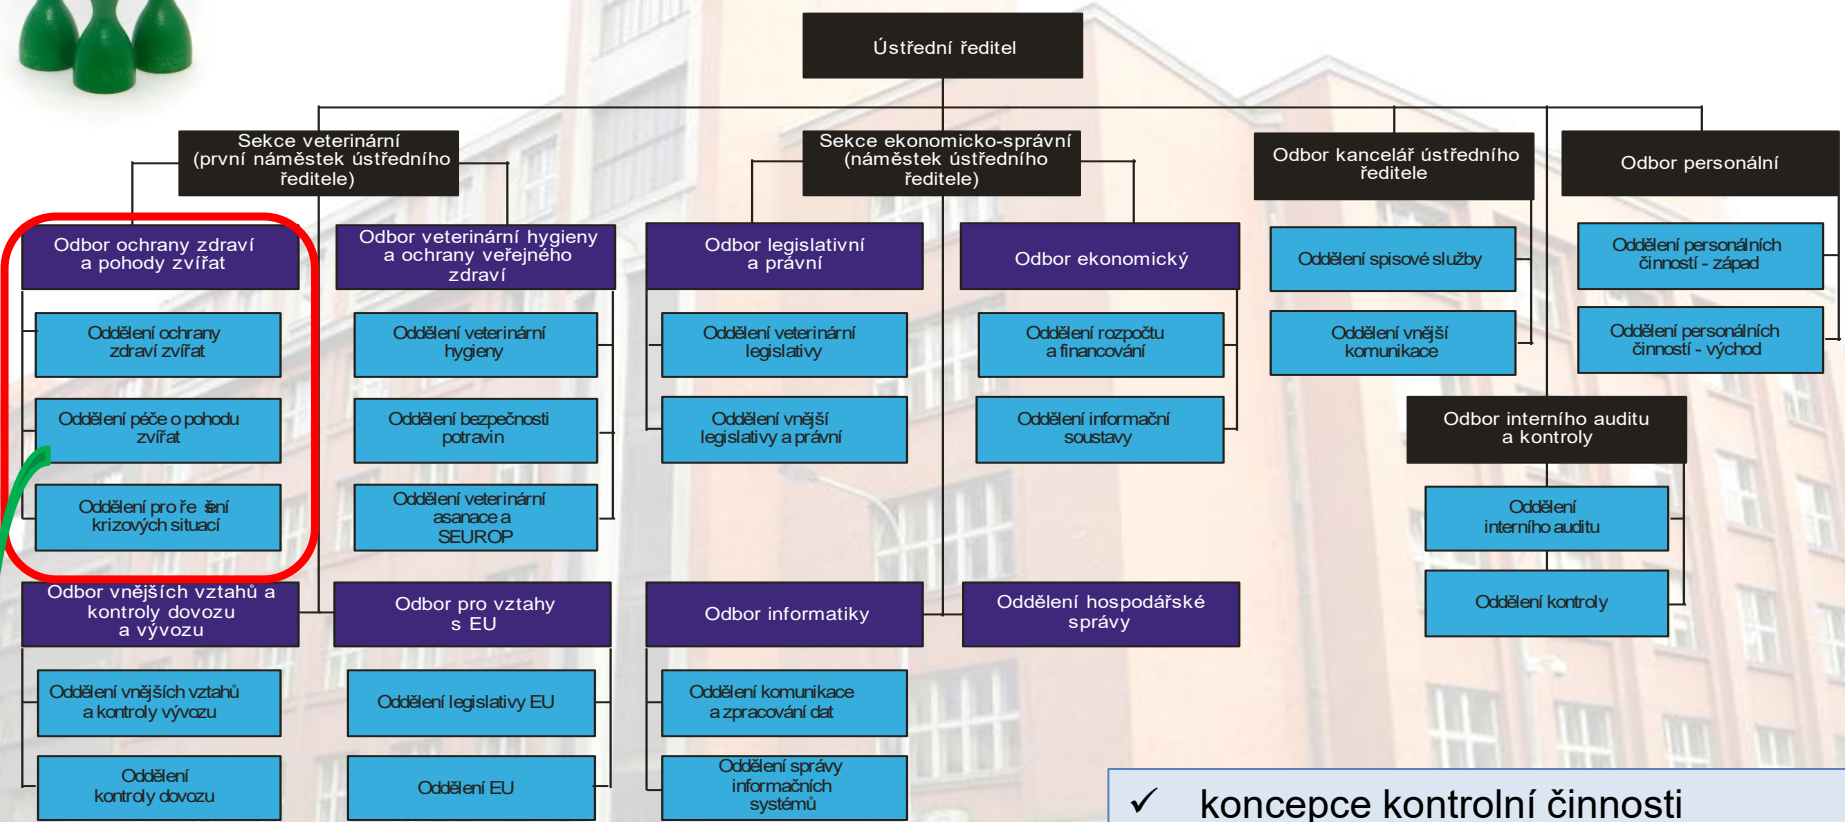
Ústřední ředitel

Sekce veterinární (první náměstek ústředního ředitele)

Sekce ekonomicko-správní (náměstek ústředního ředitele)

Odbor kancelář ústředního ředitele

Odbor personální

Odbor ochrany zdraví a pohody zvířat

Oddělení ochrany zdraví zvířat

Oddělení péče o pohodu zvířat

Oddělení pro ře šení krizových situací

Odbor veterinární hygieny a ochrany veřejného zdraví

Oddělení veterinární hygieny

Oddělení bezpečnosti potravin

Oddělení veterinární asanace a SEUROP

Odbor legislativní a právní

Oddělení veterinární legislativy

Oddělení vnější legislativy a právní

Odbor ekonomický

Oddělení rozpočtu a financování

Oddělení informační soustavy

Oddělení spisové služby

Oddělení vnější komunikace

Oddělení personálních činností - západ

Oddělení personálních činností - východ

Odbor interního auditu a kontroly

Oddělení interního auditu

Oddělení kontroly

Odbor vnějších vztahů a kontroly dovozu a vývozu

Oddělení vnějších vztahů a kontroly vývozu

Oddělení kontroly dovozu

Odbor pro vztahy s EU

Oddělení legislativy EU

Oddělení EU

Odbor informatiky

Oddělení komunikace a zpracování dat

Oddělení správy informačních systémů

Oddělení hospodářské správy

✓ koncepce kontrolní činnosti